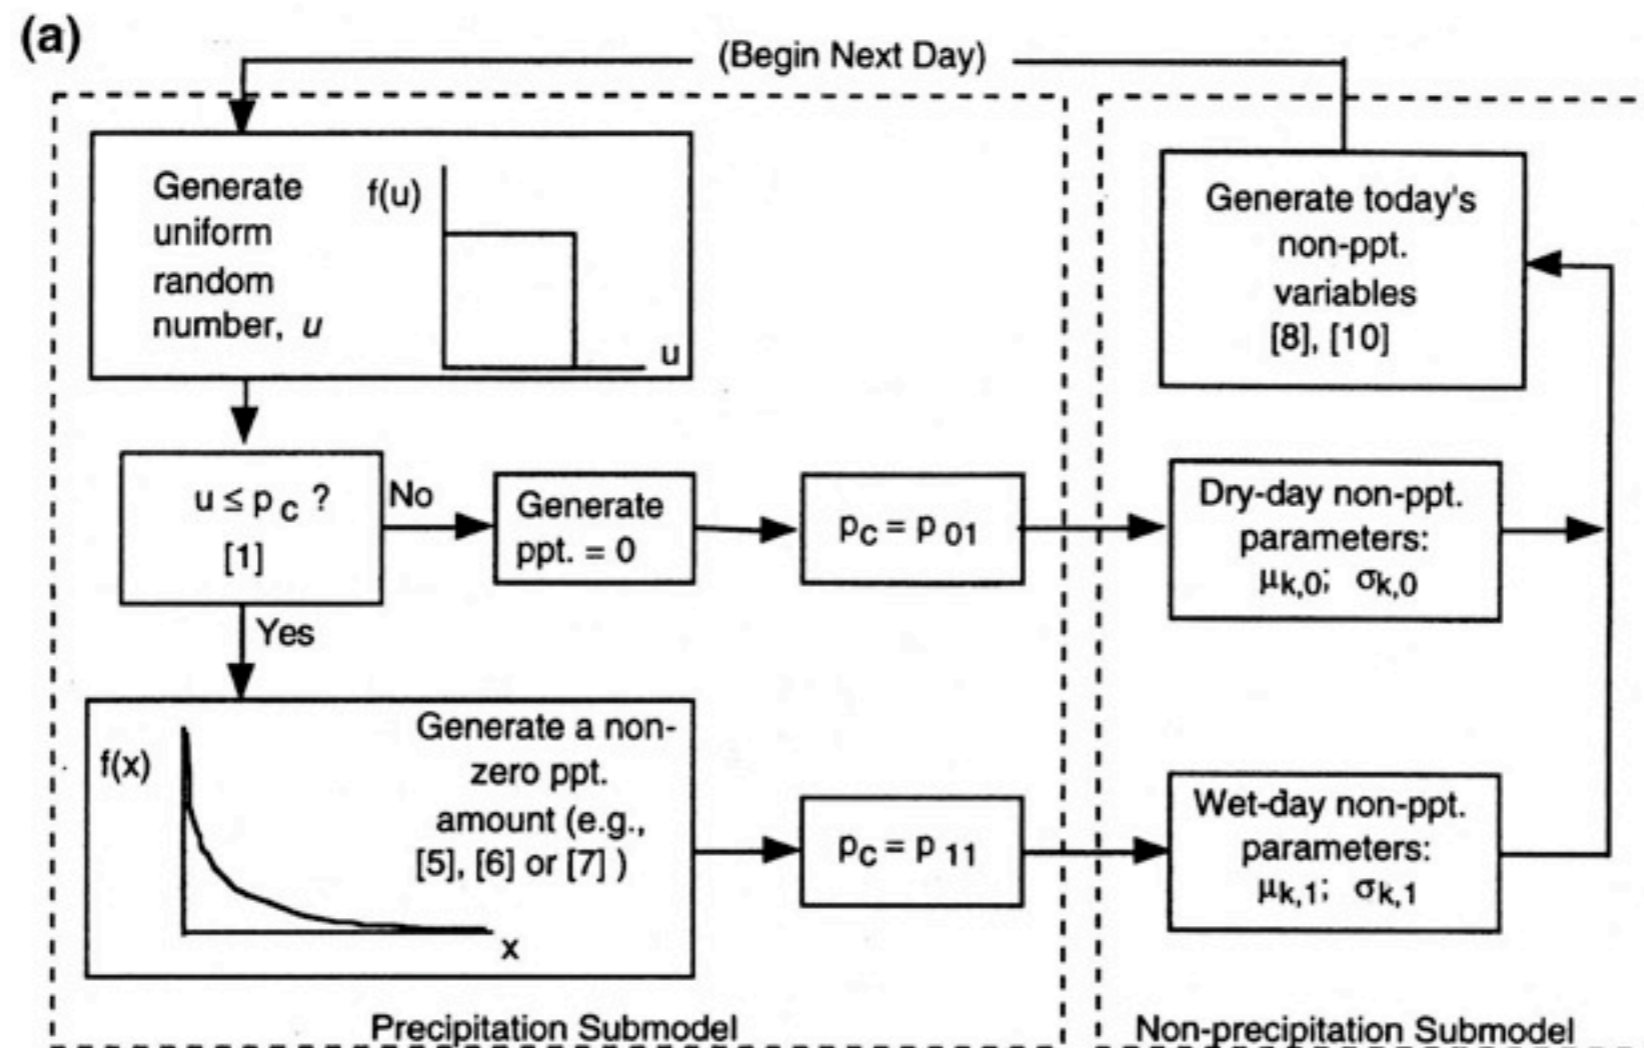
(a)

(Begin Next Day)

Generate uniform random number, $u$

f(u)

u

$u \leq p_C$ ?
[1]

No

Yes

Generate ppt. = 0

$p_C = p_{01}$

Generate a non-zero ppt. amount (e.g., [5], [6] or [7] )

f(x)

x

$p_C = p_{11}$

Generate today's non-ppt. variables
[8], [10]

Dry-day non-ppt. parameters:
$\mu_{k,0}$; $\sigma_{k,0}$

Wet-day non-ppt. parameters:
$\mu_{k,1}$; $\sigma_{k,1}$

Precipitation Submodel

Non-precipitation Submodel